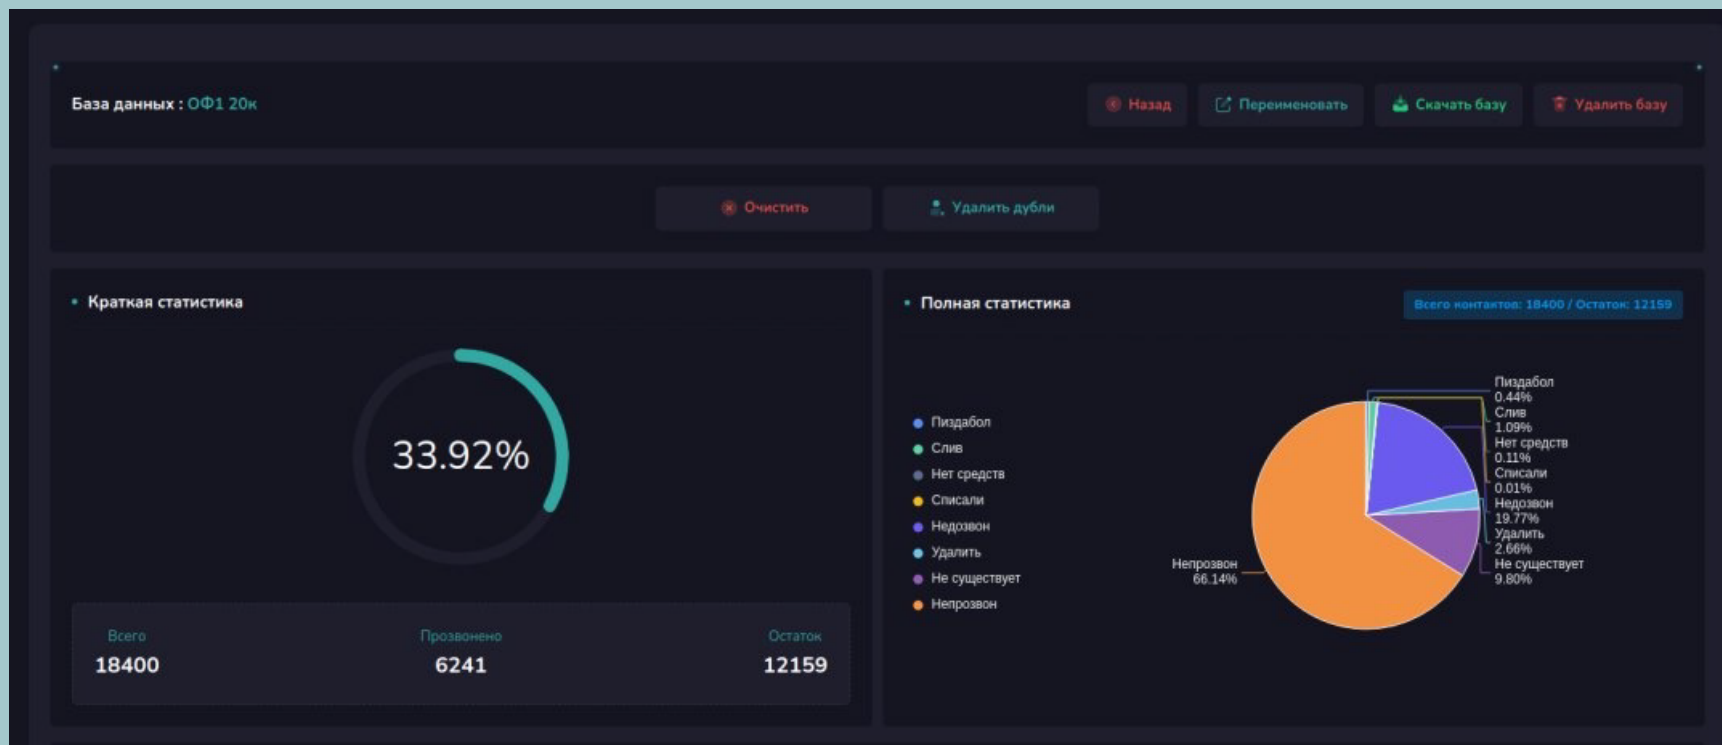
База данных : ОФ1 20к

Назад
Переименовать
Скачать базу
Удалить базу

Очистить
Удалить дубли

Краткая статистика

33.92%

| Всего | Прозвонено | Остаток |
|---|---|---|
| 18400 | 6241 | 12159 |

Полная статистика

Всего контактов: 18400 / Остаток: 12159

Пиздабол
Слив
Нет средств
Списали
Недозвон
Удалить
Не существует
Непрозвон

Пиздабол 0.44%
Слив 1.09%
Нет средств 0.11%
Списали 0.01%
Недозвон 19.77%
Удалить 2.66%
Не существует 9.80%
Непрозвон 66.14%